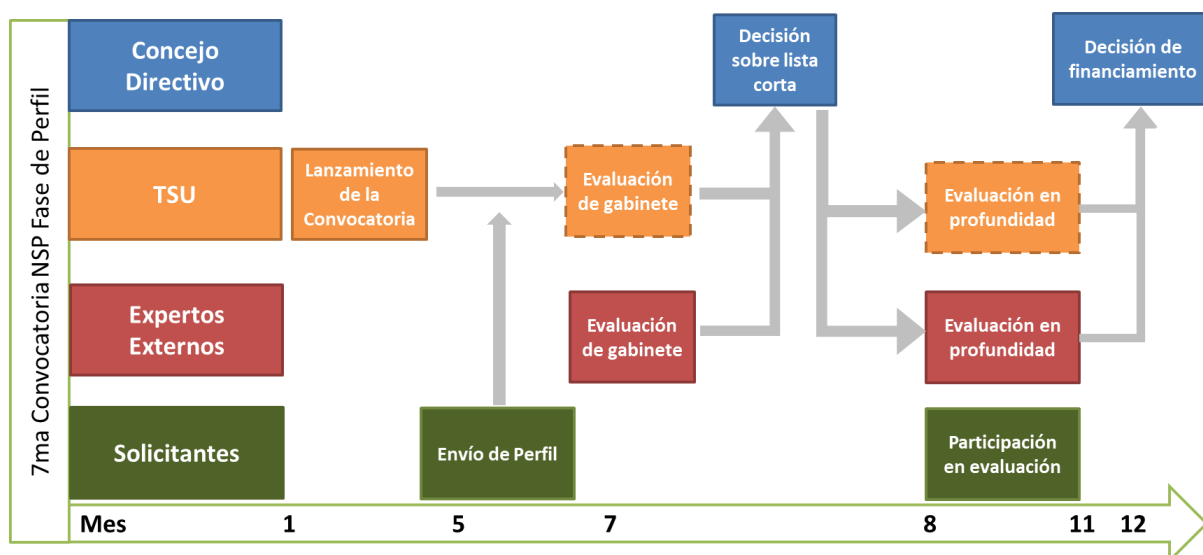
7ma Convocatoria NSP Fase de Perfil

Concejo Directivo

TSU

Expertos Externos

Solicitantes

Lanzamiento de la Convocatoria

Envío de Perfil

Evaluación de gabinete

Evaluación de gabinete

Decisión sobre lista corta

Evaluación en profundidad

Evaluación en profundidad

Participación en evaluación

Decisión de financiamiento

Mes 1 5 7 8 11 12